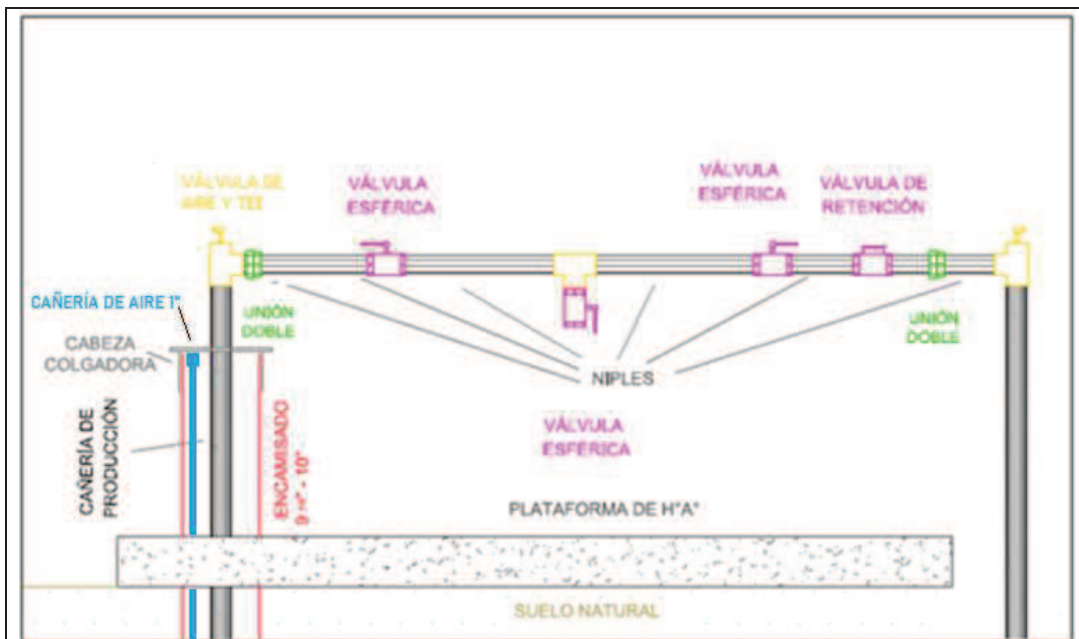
VÁLVULA DE AIRE Y TEE

VÁLVULA ESFÉRICA

VÁLVULA ESFÉRICA

VÁLVULA DE RETENCIÓN

CAÑERÍA DE AIRE 1"

UNIÓN DOBLE

UNIÓN DOBLE

CABEZA COLGADORA

NIPLES

CAÑERÍA DE PRODUCCIÓN

ENCAMISADO 9 " - 10"

VÁLVULA ESFÉRICA

PLATAFORMA DE H°A°

SUELO NATURAL